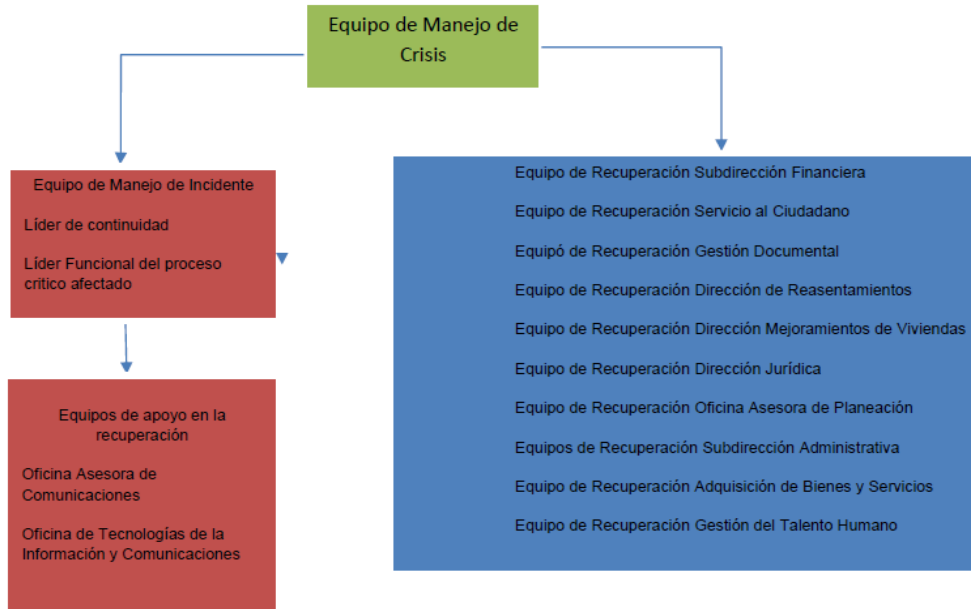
Equipo de Manejo de Crisis

Equipo de Manejo de Incidente

Líder de continuidad

Líder Funcional del proceso critico afectado

Equipos de apoyo en la recuperación

Oficina Asesora de Comunicaciones

Oficina de Tecnologías de la Información y Comunicaciones

Equipo de Recuperación Subdirección Financiera

Equipo de Recuperación Servicio al Ciudadano

Equipó de Recuperación Gestión Documental

Equipo de Recuperación Dirección de Reasentamientos

Equipo de Recuperación Dirección Mejoramientos de Viviendas

Equipo de Recuperación Dirección Jurídica

Equipo de Recuperación Oficina Asesora de Planeación

Equipos de Recuperación Subdirección Administrativa

Equipo de Recuperación Adquisición de Bienes y Servicios

Equipo de Recuperación Gestión del Talento Humano